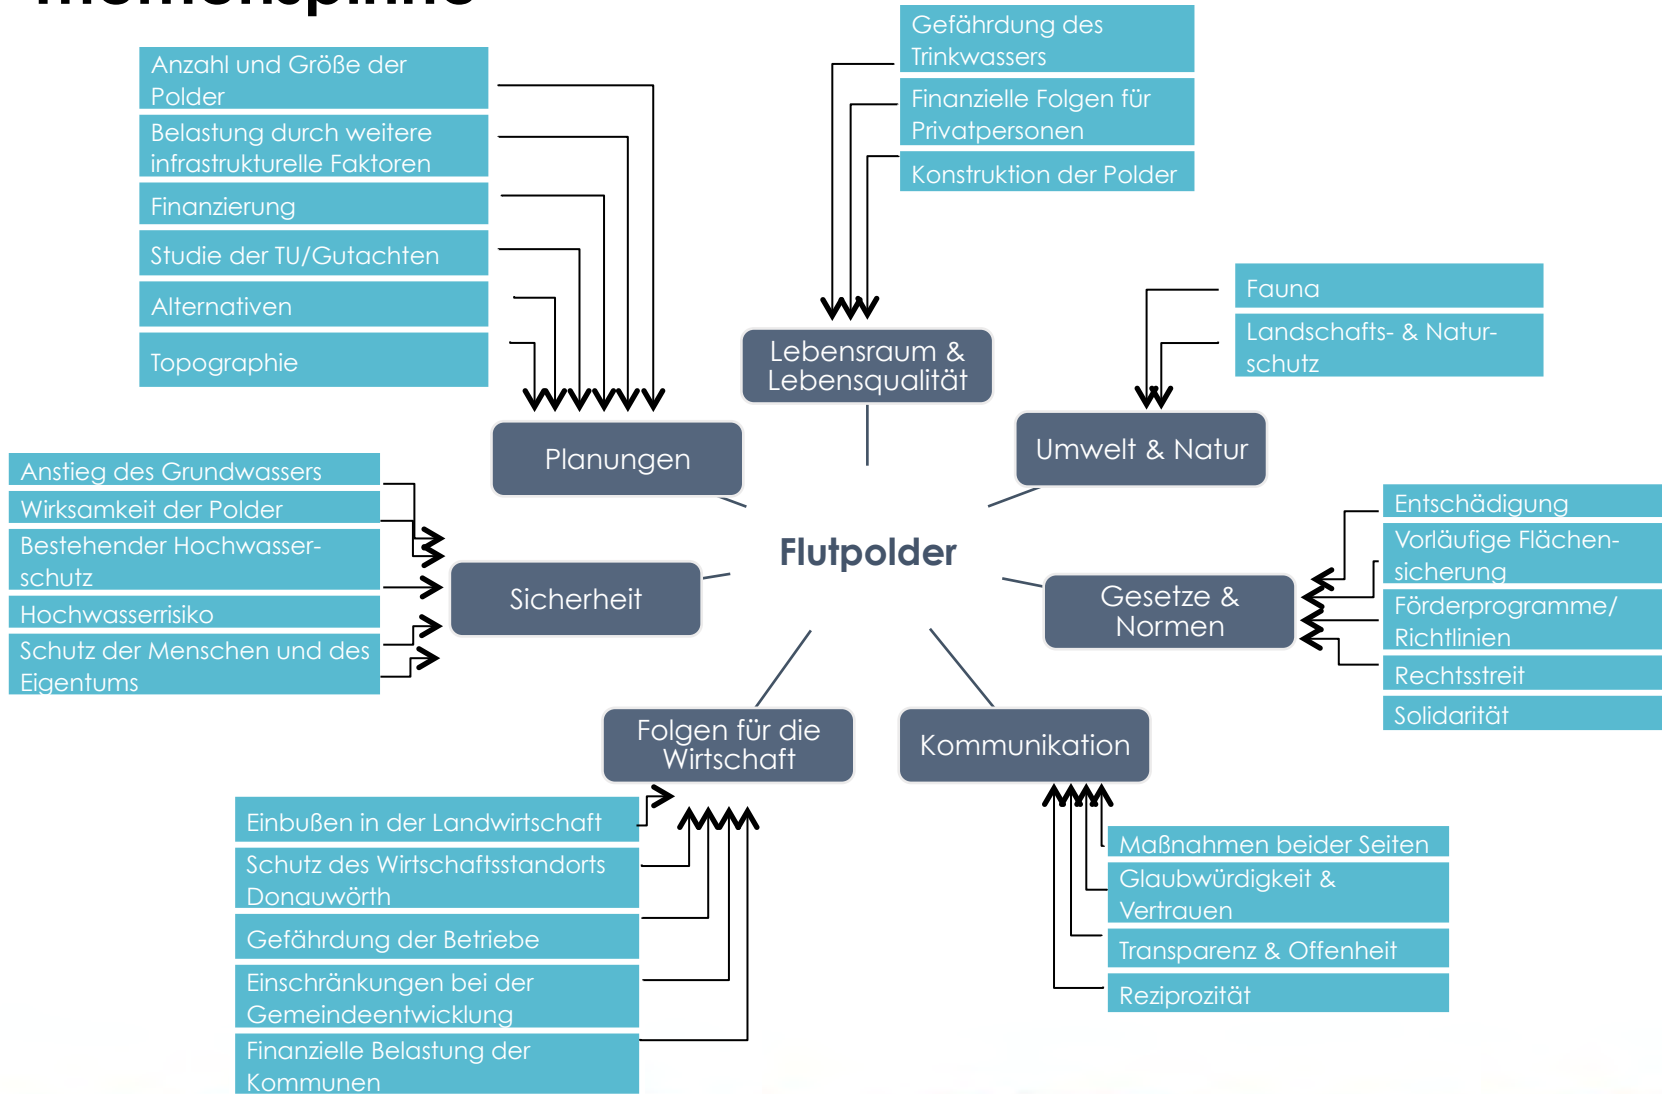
Anzahl und Größe der Polder

Belastung durch weitere infrastrukturelle Faktoren

Finanzierung

Studie der TU/Gutachten

Alternativen

Topographie

Gefährdung des Trinkwassers

Finanzielle Folgen für Privatpersonen

Konstruktion der Polder

Fauna

Landschafts- & Naturschutz

Lebensraum & Lebensqualität

Planungen

Umwelt & Natur

Anstieg des Grundwassers

Wirksamkeit der Polder

Bestehender Hochwasserschutz

Hochwasserrisiko

Schutz der Menschen und des Eigentums

Sicherheit

Flutpolder

Gesetze & Normen

Entschädigung

Vorläufige Flächensicherung

Förderprogramme/ Richtlinien

Rechtsstreit

Solidarität

Folgen für die Wirtschaft

Kommunikation

Einbußen in der Landwirtschaft

Schutz des Wirtschaftsstandorts Donauwörth

Gefährdung der Betriebe

Einschränkungen bei der Gemeindeentwicklung

Finanzielle Belastung der Kommunen

Maßnahmen beider Seiten

Glaubwürdigkeit & Vertrauen

Transparenz & Offenheit

Reziprozität